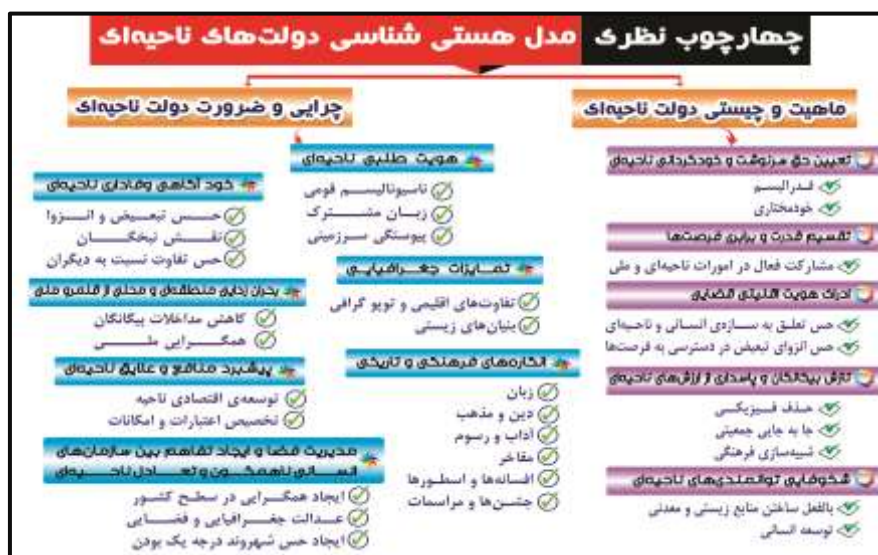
چهارچوب نظری مدل هستی شناسی دولت‌های ناحیه‌ای

ماهیت و چیستی دولت ناحیه‌ای

تعیین حق سرنوشت و خودگردانی ناحیه‌ای
فدرالیسم
خودمختاری

تقسیم قدرت و برابری فرصت‌ها
مشارکت فعال در امورات ناحیه‌ای و ملی

ادراک هویت اقلیتی فضایی
حس تعلق به سازه‌ی انسانی و ناحیه‌ای
حس انزوای تبعیض در دسترسی به فرصت‌ها

تلاش نخبگان و پاسداری از ارزش‌های ناحیه‌ای
حذف فیزیکی
جا به جایی جمعیتی
شبیه‌سازی فرهنگی

شکوفایی توانمندی‌های ناحیه‌ای
بالفعل ساختن منابع زیستی و معدنی
توسعه انسانی

چرایی و ضرورت دولت ناحیه‌ای

هویت طلبی ناحیه‌ای
ناسیونالیسم قومی
زبان مشترک
پیوستگی سرزمینی

تمایزات جغرافیایی
تفاوت‌های اقلیمی و توپو گرافی
بنیان‌های زیستی

انگاره‌های فرهنگی و تاریخی
زبان
دین و مذهب
آداب و رسوم
مفاخر
افسانه‌ها و اسطوره‌ها
جشن‌ها و مراسمات

خود آگاهی و فداری ناحیه‌ای
حس تبعیض و انزوا
نقش نخبگان
حس تفاوت نسبت به دیگران

بحران زدایی منطقه‌ای و محلی از قلمرو ملی
کاهش مداخلات بیگانگان
همگرایی ملی

پیشبرد منافع و علایق ناحیه‌ای
توسعه‌ی اقتصادی ناحیه
تخصیص اعتبارات و امکانات

مدیریت فضا و ایجاد تفاهم بین سازمان‌های انسانی ناهمگون و تعادل ناحیه‌ای
ایجاد همگرایی در سطح کشور
عدالت جغرافیایی و فضایی
ایجاد حس شهروند درجه یک بودن